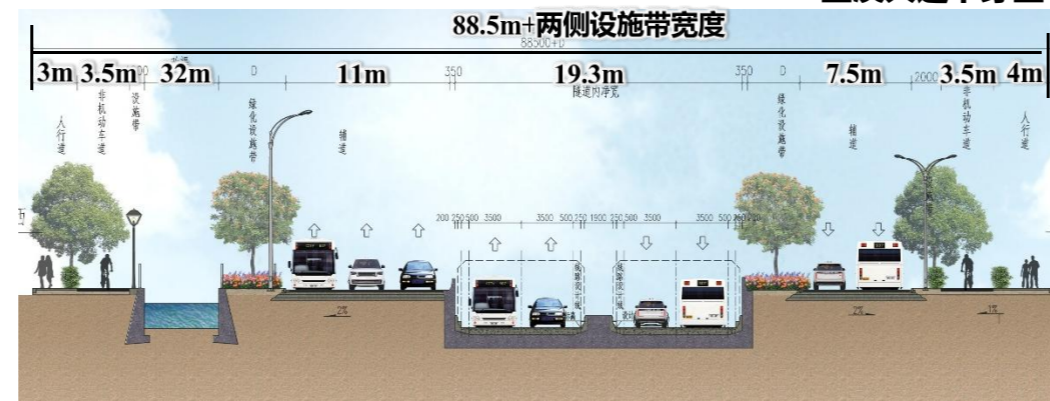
88.5m+两侧设施带宽度

88500+D

3m 3.5m 32m 11m 350 19.3m 350 7.5m 3.5m 4m

D

隧道内净宽

D

2000

人行道

非机动车道

设施带

绿化设施带

辅道

绿化设施带

辅道

非机动车道

人行道

200 250 500 3500 3500 500 250 1900 250 500 3500 3500 500 250 200

隧道设置区

隧道设置区

2%

2%

1%